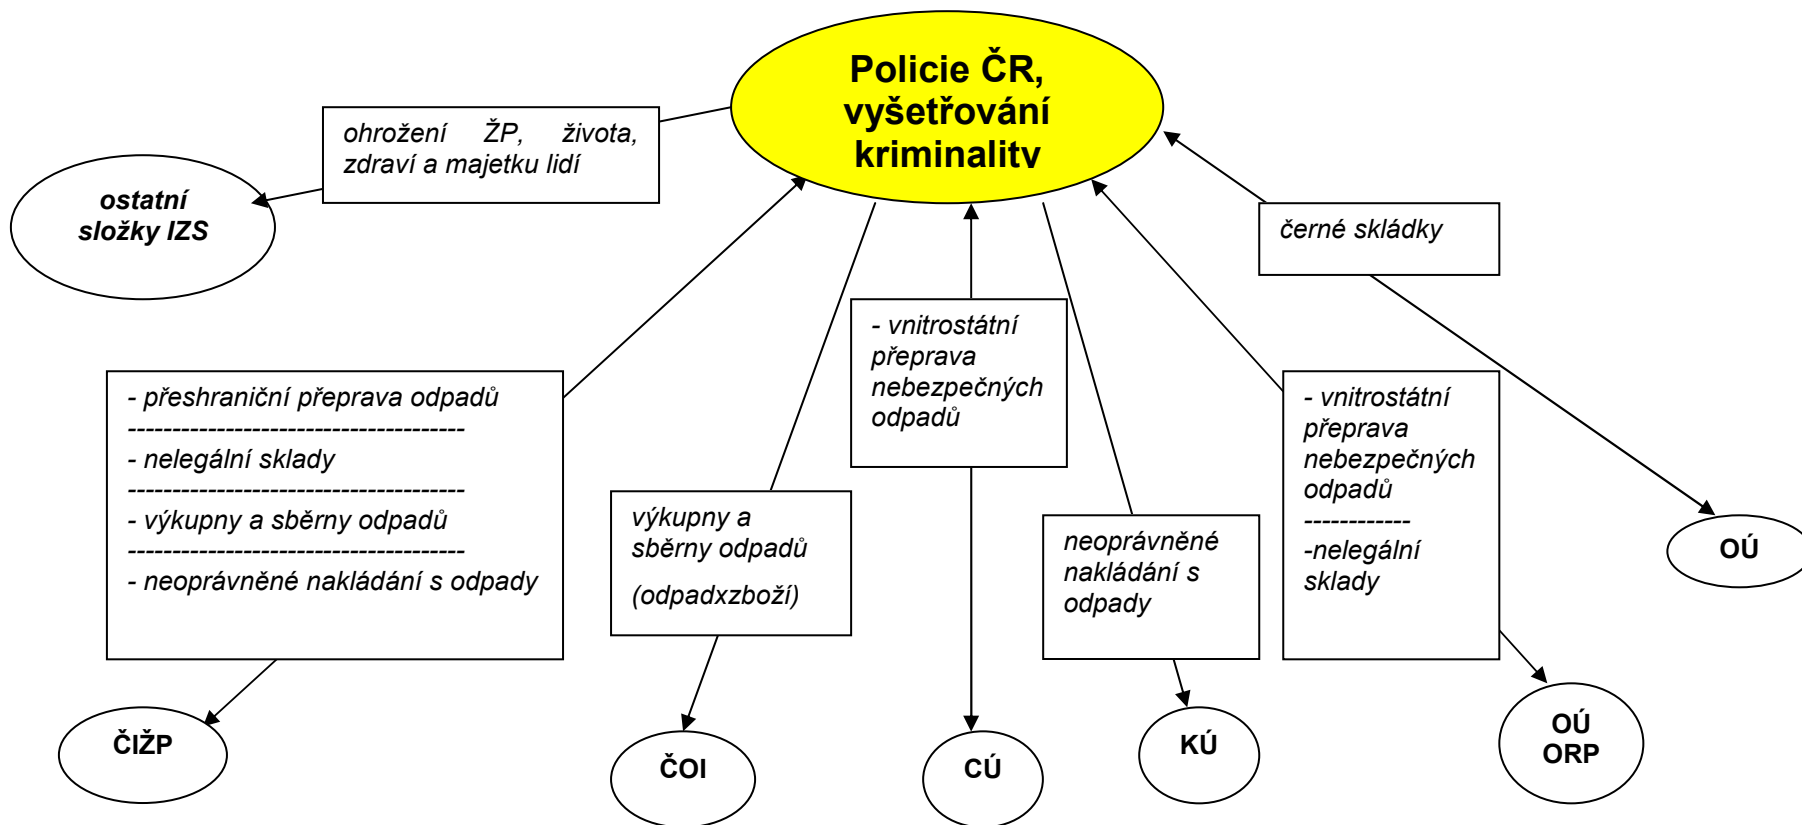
Policie ČR, vyšetřování kriminality

ohrožení ŽP, života, zdraví a majetku lidí

ostatní složky IZS

černé skládky

- přeshraniční přeprava odpadů
-------------------------------------
- nelegální sklady
-------------------------------------
- výkupny a sběrny odpadů
-------------------------------------
- neoprávněné nakládání s odpady

výkupny a sběrny odpadů

(odpadxzboží)

- vnitrostátní přeprava nebezpečných odpadů

neoprávněné nakládání s odpady

- vnitrostátní přeprava nebezpečných odpadů
------------
-nelegální sklady

OÚ

ČIŽP

ČOI

CÚ

KÚ

OÚ ORP